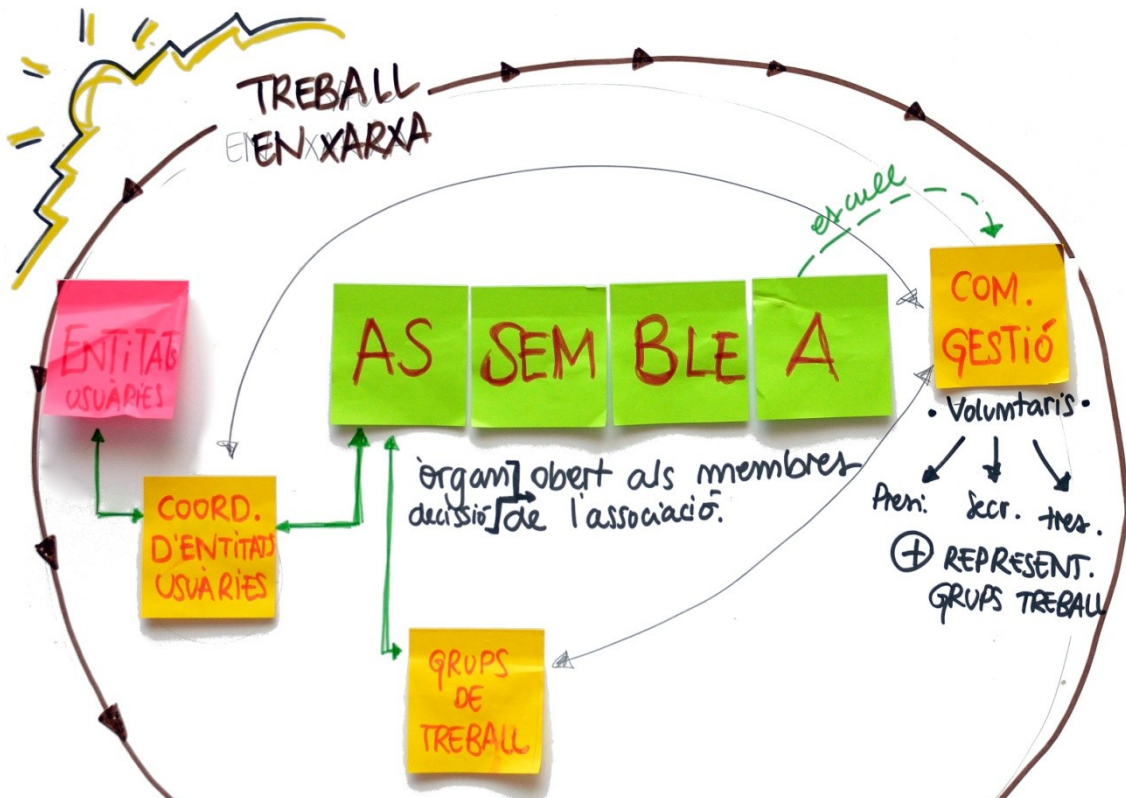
TREBALL EN XARXA

escull

ENTITATS USUÀRIES

AS SEM BLE A

COM. GESTIÓ

• Voluntaris •

Pres. Secr. tres.

+ REPRESENT. GRUPS TREBALL

òrgan obert als membres
decisió de l'associació.

COORD. D'ENTITATS USUÀRIES

GRUPS DE TREBALL